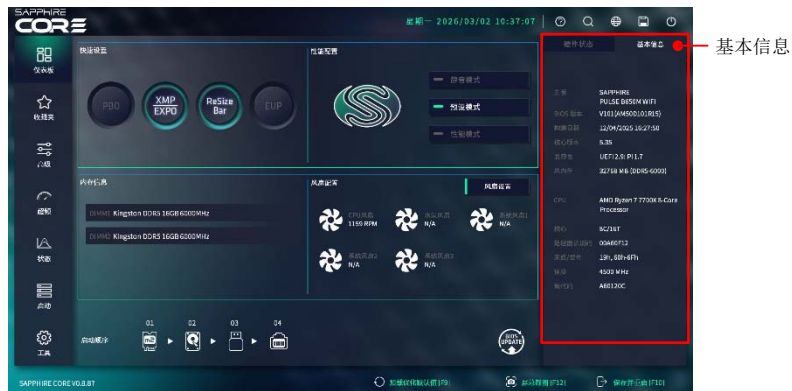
SAPPHIRE
CORE

星期一 2026/03/02 10:37:07

仪表板
收藏夹
高级
超频
状态
启动
工具

快速设置
PBO
XMP EXPO
ReSize Bar
EUP

性能配置
静音模式
预设模式
性能模式

内存信息
DIMM0 Kingston DDR5 16GB 6000MHz
DIMM0 Kingston DDR5 16GB 6000MHz

风扇信息
风扇信息
CPU风扇 1155 RPM
水泵风扇 N/A
系统风扇1 N/A
系统风扇2 N/A
系统风扇3 N/A

启动顺序
01
02
03
04

BIOS UPDATE

硬件状态
基本信息

主板 SAPPHIRE PULSE B650M WIFI
BIOS版本 V101(AM60D101R15)
刷新日期 12/04/2025 16:27:50
核心版本 5.35
兼容性 UEFI 2.9; PI 1.7
内存容量 32768 MB (DDR5-6000)

CPU AMD Ryzen 7 7700X 8-Core Processor
核心 8C/16T
处理器识别码 00A60F12
家族/型号 19h, 61h-6Fh
频率 4500 MHz
微代码 A60120C

基本信息

SAPPHIRE CORE V0.8.8T
加载优化默认值(F9)
截屏(F12)
保存并退出(F10)